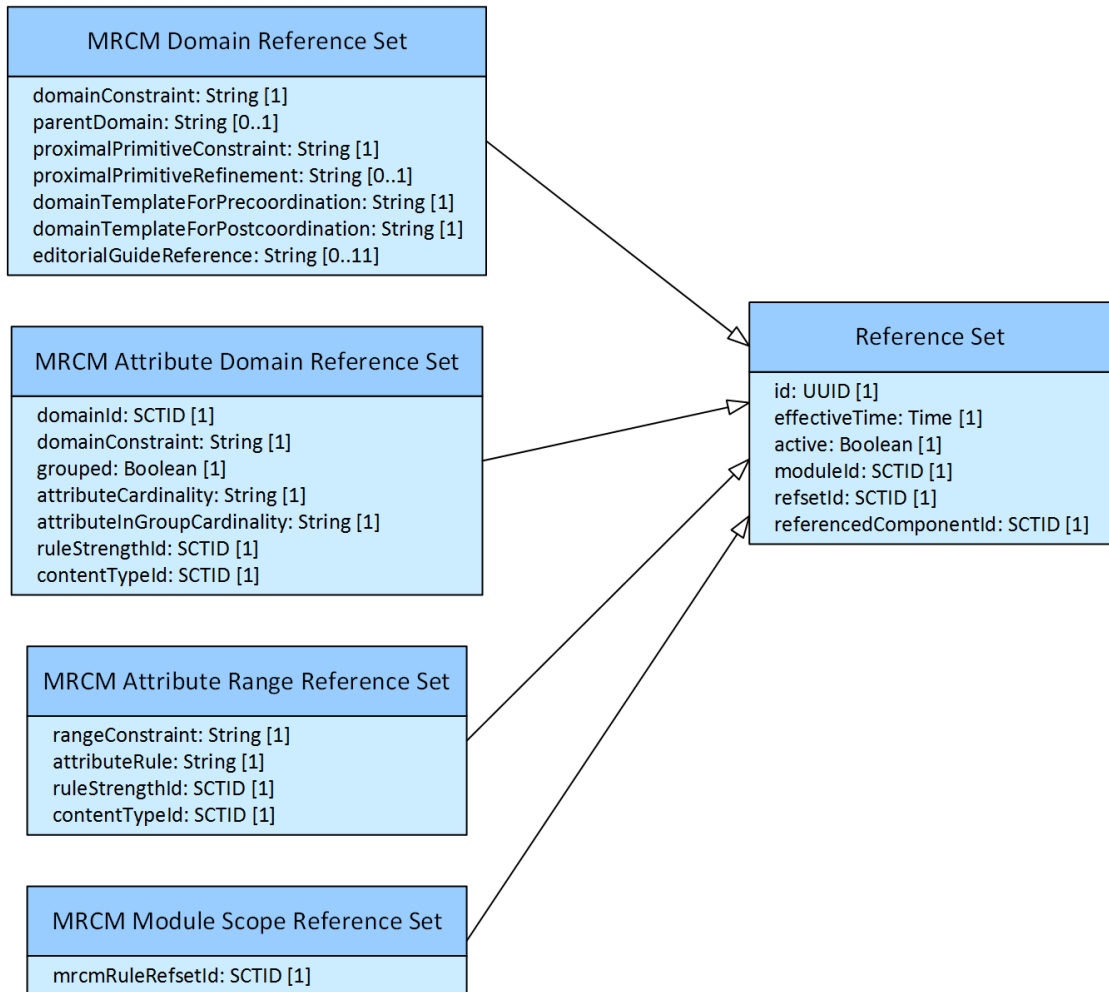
MRCM Domain Reference Set

domainConstraint: String [1]
parentDomain: String [0..1]
proximalPrimitiveConstraint: String [1]
proximalPrimitiveRefinement: String [0..1]
domainTemplateForPrecoordination: String [1]
domainTemplateForPostcoordination: String [1]
editorialGuideReference: String [0..11]

MRCM Attribute Domain Reference Set

domainId: SCTID [1]
domainConstraint: String [1]
grouped: Boolean [1]
attributeCardinality: String [1]
attributeInGroupCardinality: String [1]
ruleStrengthId: SCTID [1]
contentTypeId: SCTID [1]

MRCM Attribute Range Reference Set

rangeConstraint: String [1]
attributeRule: String [1]
ruleStrengthId: SCTID [1]
contentTypeId: SCTID [1]

MRCM Module Scope Reference Set

mrcmRuleRefsetId: SCTID [1]

Reference Set

id: UUID [1]
effectiveTime: Time [1]
active: Boolean [1]
moduleId: SCTID [1]
refsetId: SCTID [1]
referencedComponentId: SCTID [1]